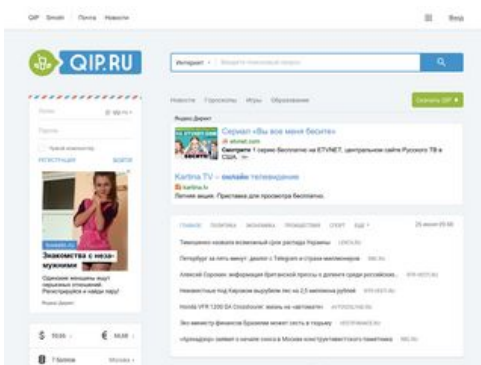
QIP Smaill Почта Новости

Вход

QIP.RU

Интернет

Новости Гороскопы Игры Образование

Скачать QIP

Яндекс.Директ

Сериал «Вы все меня бесите»

etvnet.com

Смотрите 1 серию бесплатно на ETVNET, центральном сайте Русского ТВ в США.

Kartina TV – онлайн телевидение.

kartina.tv

Летняя акция. Прозрачность бесплатно.

Знакомства с незамужними

Одинокие женщины ищут серьезных отношений. Регистрируйся и найди пару!

Яндекс.Директ

РЕГИСТРАЦИЯ ВОЙТИ

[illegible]

Москва

25 июля 03:00

Петербург за пять минут: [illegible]

Honda VFR 1200 DX Crosstourer: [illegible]

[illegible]